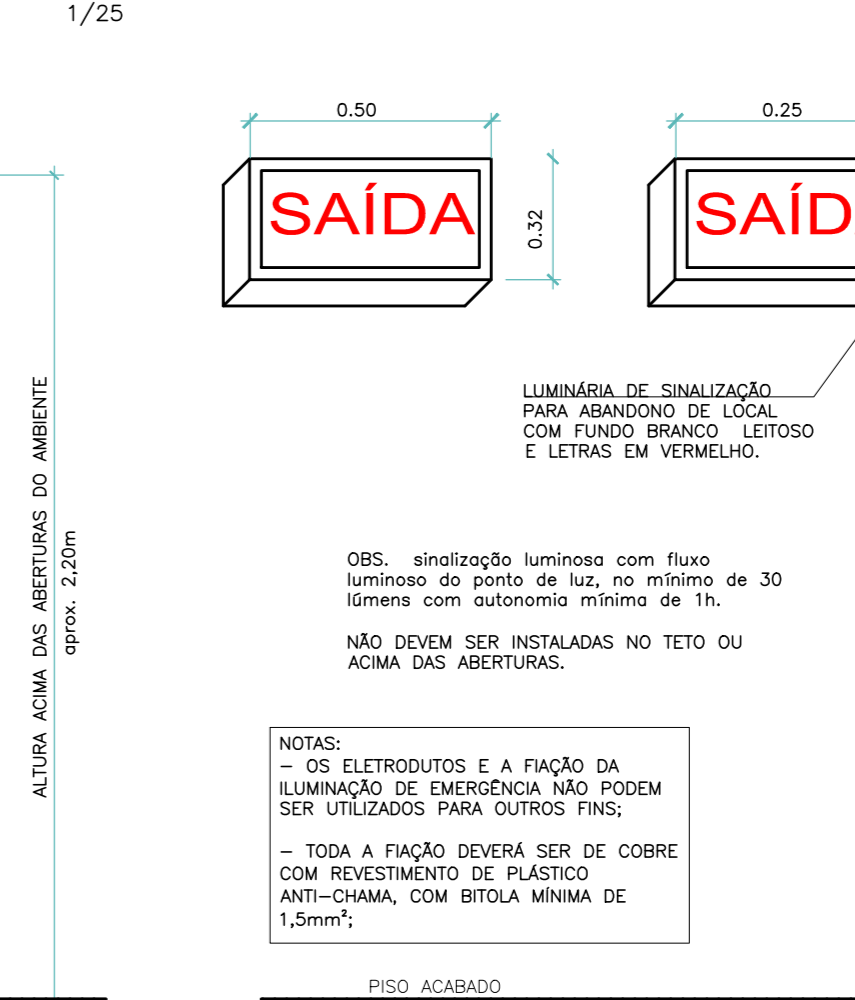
1/25

0.50

SAÍDA

0.32

0.25

SAÍD

LUMINÁRIA DE SINALIZAÇÃO PARA ABANDONO DE LOCAL COM FUNDO BRANCO LEITOSO E LETRAS EM VERMELHO.

ALTURA ACIMA DAS ABERTURAS DO AMBIENTE

aprox. 2,20m

OBS. sinalização luminosa com fluxo luminoso do ponto de luz, no mínimo de 30 lúmens com autonomia mínima de 1h.

NÃO DEVEM SER INSTALADAS NO TETO OU ACIMA DAS ABERTURAS.

NOTAS:
– OS ELETRODUTOS E A FIAÇÃO DA ILUMINAÇÃO DE EMERGÊNCIA NÃO PODEM SER UTILIZADOS PARA OUTROS FINS;

– TODA A FIAÇÃO DEVERÁ SER DE COBRE COM REVESTIMENTO DE PLÁSTICO ANTI–CHAMA, COM BITOLA MÍNIMA DE $1,5mm^2$;

PISO ACABADO